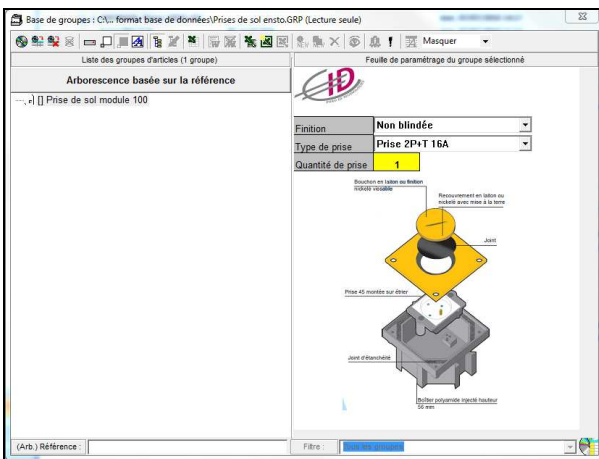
Base de groupes : C:\... format base de données\Prises de sol ensto.GRP (Lecture seule)

Masquer

Liste des groupes d'articles (1 groupe)

Arborescence basée sur la référence

[] Prise de sol module 100

Feuille de paramétrage du groupe sélectionné

| Finition | Non blindée |
|---|---|
| Type de prise | Prise 2P+T 16A |
| Quantité de prise | 1 |

Bouchon en laiton ou finition nickelé vissable

Recouvrement en laiton ou nickelé avec mise à la terre

Joint

Prise 45 montée sur étrier

Joint d'étanchéité

Boîtier polyamide injecté hauteur 56 mm

(Arb.) Référence :

Filtre : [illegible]